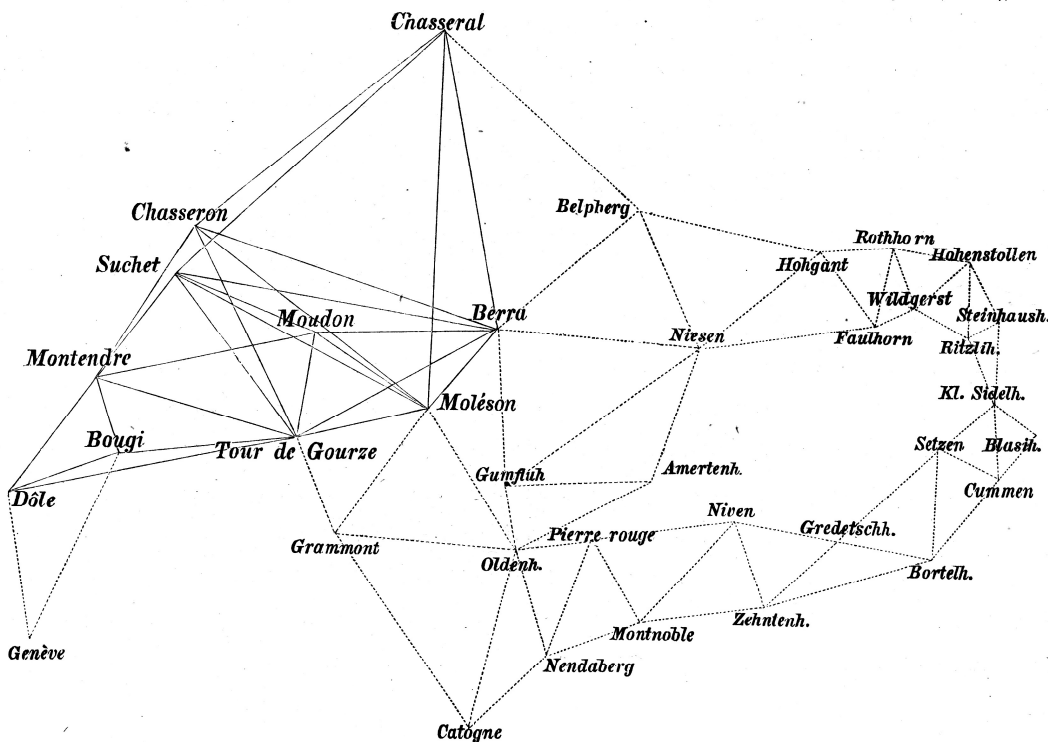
Chasseral

Chasseron

Belpberg

Rothhorn

Hohenstollen

Suchet

Hohgant

Wildgerst

Steinhaush.

Moudon

Berra

Niesen

Faulhorn

Ritzlih.

Montendre

Kl. Sidelh.

Moléson

Bougi

Tour de Gourze

Setzen

Blasih.

Gumfluh

Amertenh.

Cummen

Dôle

Niven

Pierre rouge

Gredetschh.

Grammont

Oldenh.

Bortelh.

Zehntenh.

Montnoble

Genève

Nendaberg

Catogne